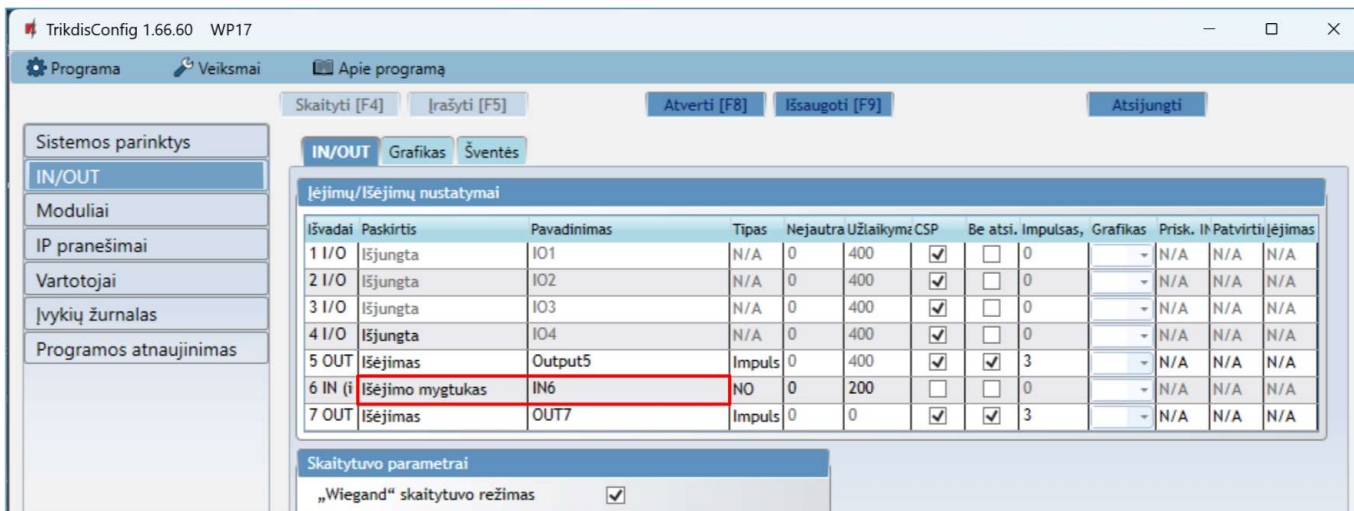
TrikdisConfig 1.66.60 WP17

Programa Veiksmai Apie programą

Skaityti [F4] Įrašyti [F5] Atverti [F8] Išsaugoti [F9] Atsijungti

Sistemos parinktys
IN/OUT
Moduliai
IP pranešimai
Vartotojai
Įvykių žurnalas
Programos atnaujinimas

IN/OUT Grafikas Šventės

Įėjimų/Išėjimų nustatymai

| Išvadai | Paskirtis | Pavadinimas | Tipas | Nejautra | Užlaikyma | CSP | Be atsi. | Impulsas, | Grafikas | Prisk. I | Patvirti | Įėjimas |
|---|---|---|---|---|---|---|---|---|---|---|---|---|
| 1 I/O | Išjungta | IO1 | N/A | 0 | 400 | ✓ | ☐ | 0 | | N/A | N/A | N/A |
| 2 I/O | Išjungta | IO2 | N/A | 0 | 400 | ✓ | ☐ | 0 | | N/A | N/A | N/A |
| 3 I/O | Išjungta | IO3 | N/A | 0 | 400 | ✓ | ☐ | 0 | | N/A | N/A | N/A |
| 4 I/O | Išjungta | IO4 | N/A | 0 | 400 | ✓ | ☐ | 0 | | N/A | N/A | N/A |
| 5 OUT | Išėjimas | Output5 | Impuls | 0 | 400 | ✓ | ✓ | 3 | | N/A | N/A | N/A |
| 6 IN (i | Išėjimo mygtukas | IN6 | NO | 0 | 200 | ☐ | ☐ | 0 | | N/A | N/A | N/A |
| 7 OUT | Išėjimas | OUT7 | Impuls | 0 | 0 | ✓ | ✓ | 3 | | N/A | N/A | N/A |

Skaitytuvo parametrai

„Wiegand" skaitytuvo režimas ✓